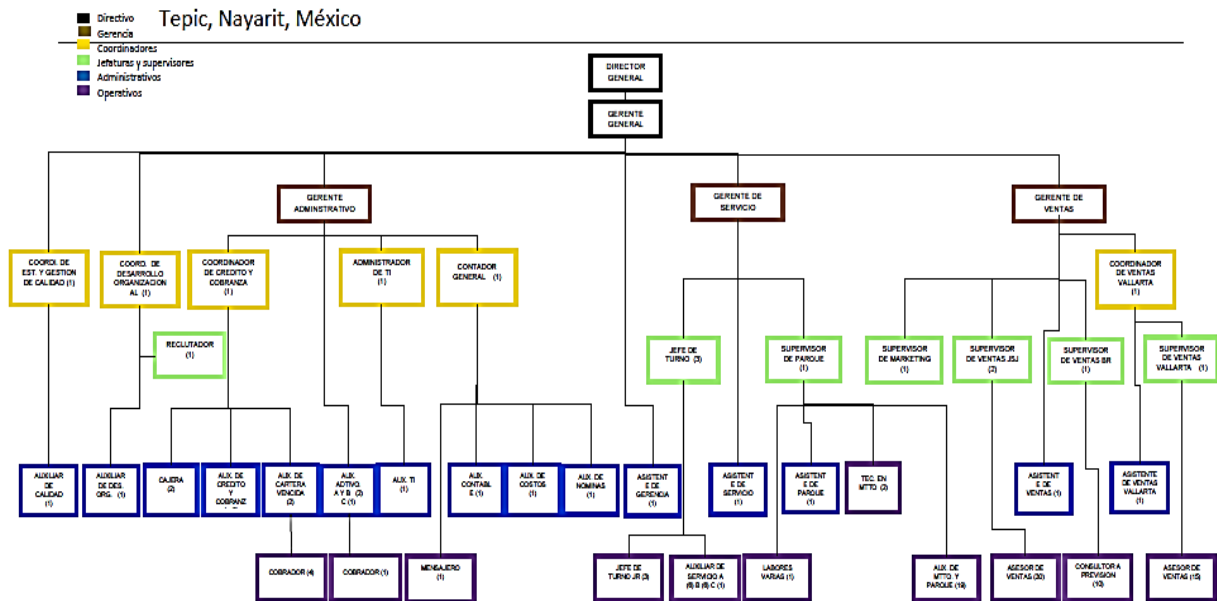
Directivo
Gerencia
Coordinadores
Jefaturas y supervisores
Administrativos
Operativos

Tepic, Nayarit, México

DIRECTOR GENERAL

GERENTE GENERAL

GERENTE ADMINISTRATIVO

GERENTE DE SERVICIO

GERENTE DE VENTAS

COORD. DE EST. Y GESTION DE CALIDAD (1)

COORD. DE DESARROLLO ORGANIZACIONAL (1)

COORDINADOR DE CREDITO Y COBRANZA (1)

ADMINISTRADOR DE TI (1)

CONTADOR GENERAL (1)

COORDINADOR DE VENTAS VALLARTA (1)

RECLUTADOR (1)

JEFE DE TURNO (3)

SUPERVISOR DE PARQUE (1)

SUPERVISOR DE MARKETING (1)

SUPERVISOR DE VENTAS JSJ (2)

SUPERVISOR DE VENTAS BR (1)

SUPERVISOR DE VENTAS VALLARTA (1)

AUXILIAR DE CALIDAD (1)

AUXILIAR DE DES ORG. (1)

CAJERA (2)

AUX. DE CREDITO Y COBRANZ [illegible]

AUX. DE CARTERA VENCIDA (2)

AUX. ADTVO. A Y B. (2) C (1)

AUX. TI (1)

AUX. CONTABLE (1)

AUX. DE COSTOS (1)

AUX. DE NOMINAS (1)

ASISTENTE DE GERENCIA (1)

ASISTENTE DE SERVICIO (1)

ASISTENTE DE PARQUE (1)

TEC. EN MTTO. (2)

ASISTENTE DE VENTAS (1)

ASISTENTE DE VENTAS VALLARTA (1)

COBRADOR (4)

COBRADOR (1)

MENSAJERO (1)

JEFE DE TURNO JR (3)

AUXILIAR DE SERVICIO A (6) B (6) C (1)

LABORES VARIAS (1)

AUX. DE MTTO. Y PARQUE (10)

ASESOR DE VENTAS (30)

CONSULTOR A PREVISION (12)

ASESOR DE VENTAS (15)